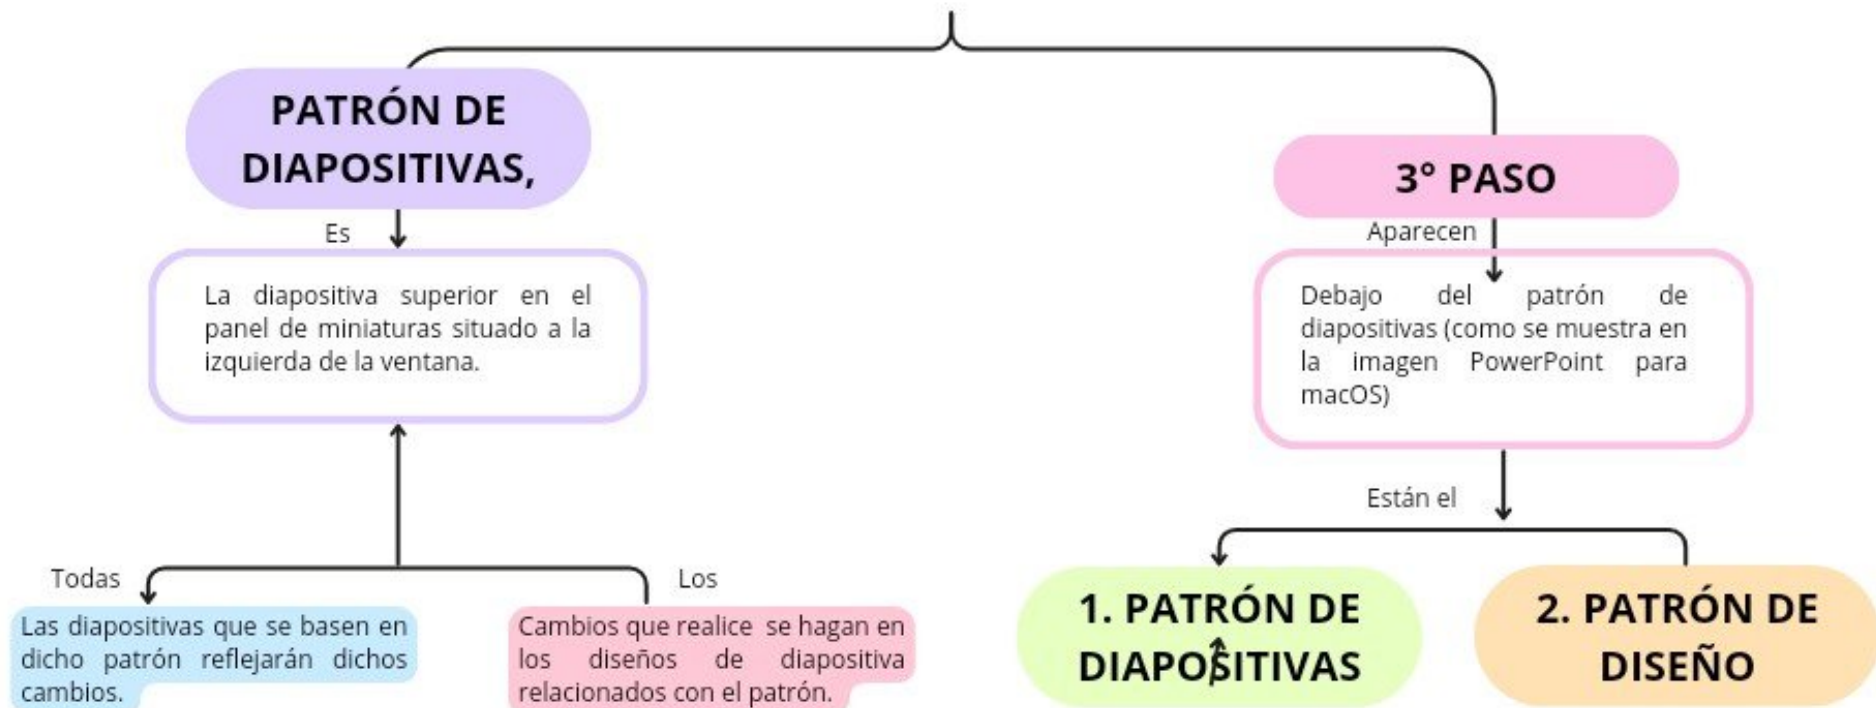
PATRÓN DE DIAPOSITIVAS,

Es

La diapositiva superior en el panel de miniaturas situado a la izquierda de la ventana.

Todas

Las diapositivas que se basen en dicho patrón reflejarán dichos cambios.

Los

Cambios que realice se hagan en los diseños de diapositiva relacionados con el patrón.

3° PASO

Aparecen

Debajo del patrón de diapositivas (como se muestra en la imagen PowerPoint para macOS)

Están el

1. PATRÓN DE DIAPOSITIVAS

2. PATRÓN DE DISEÑO